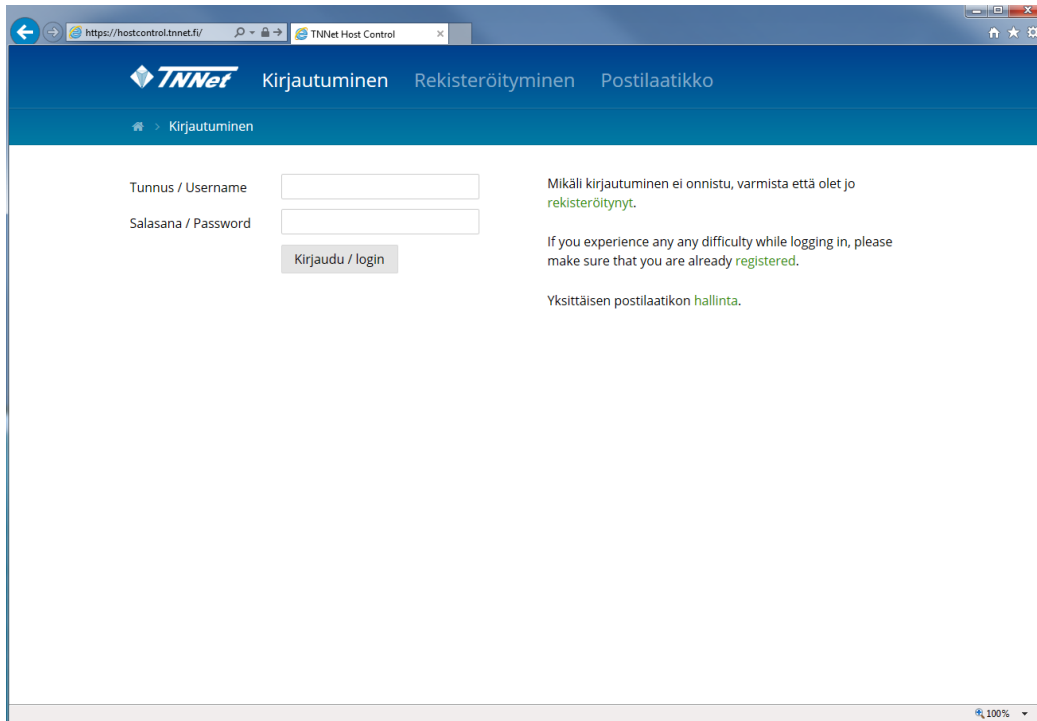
https://hostcontrol.tnnet.fi/

TNNet Host Control

TNNet Kirjautuminen Rekisteröityminen Postilaatikko

Kirjautuminen

Tunnus / Username

Salasana / Password

Kirjaudu / login

Mikäli kirjautuminen ei onnistu, varmista että olet jo rekisteröitynyt.

If you experience any any difficulty while logging in, please make sure that you are already registered.

Yksittäisen postilaatikon hallinta.

100%